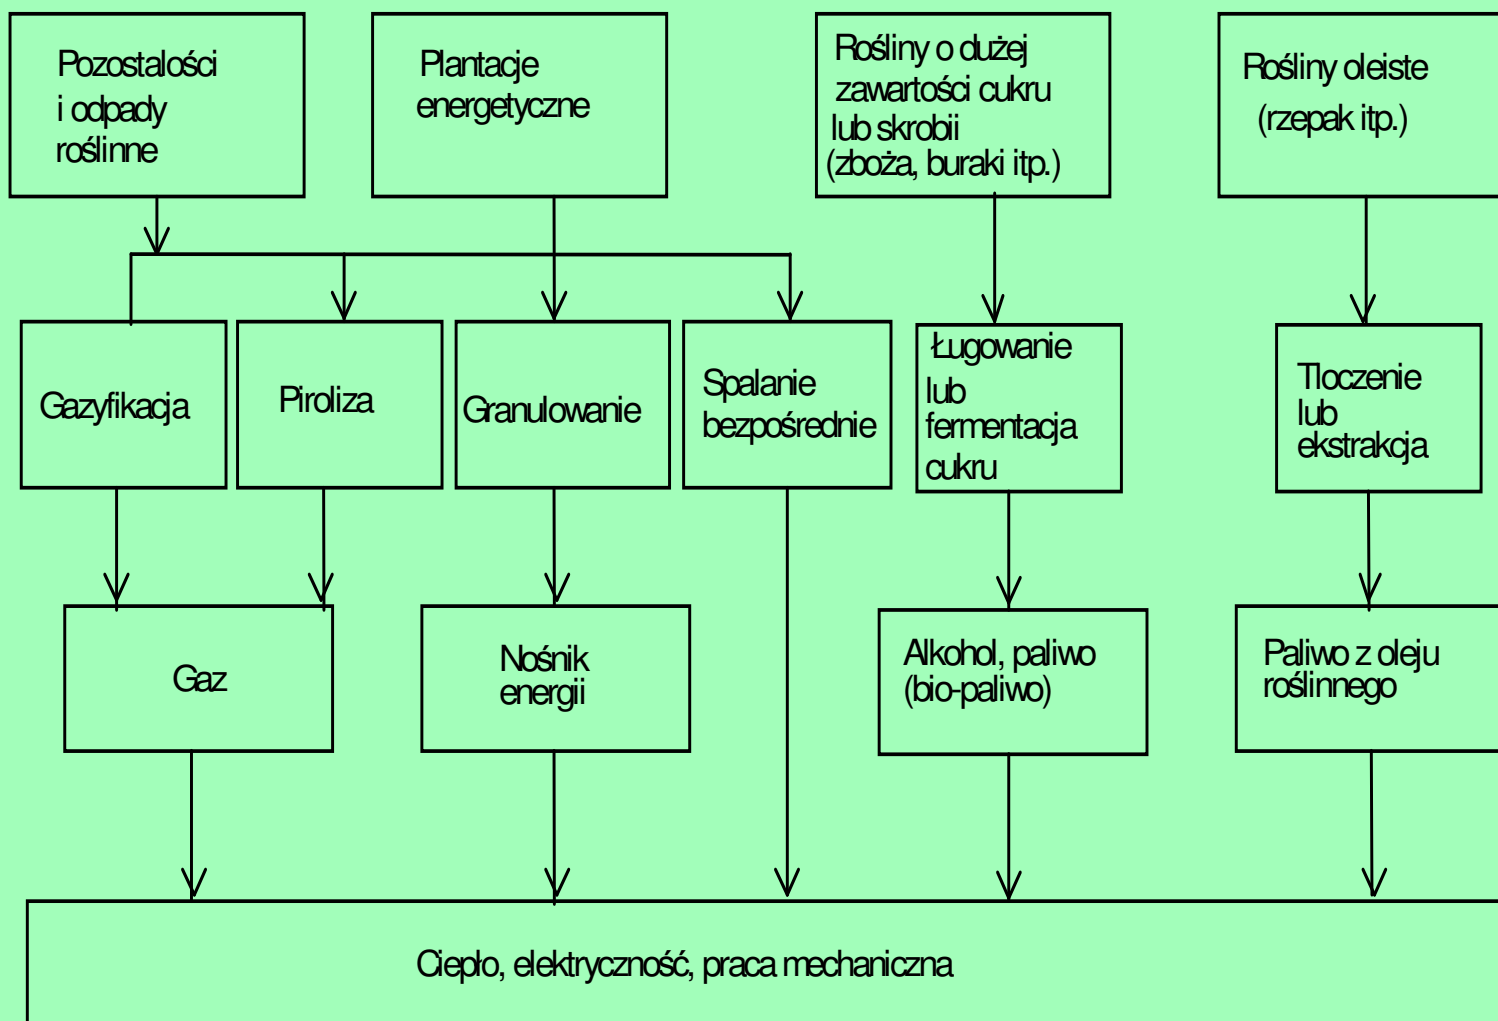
Pozostałości i odpady roślinne

Plantacje energetyczne

Rośliny o dużej zawartości cukru lub skrobii (zboża, buraki itp.)

Rośliny oleiste (rzepak itp.)

Gazyfikacja

Piroliza

Granulowanie

Spalanie bezpośrednie

Ługowanie lub fermentacja cukru

Tloczenie lub ekstrakcja

Gaz

Nośnik energii

Alkohol, paliwo (bio-paliwo)

Paliwo z oleju roślinnego

Ciepło, elektryczność, praca mechaniczna